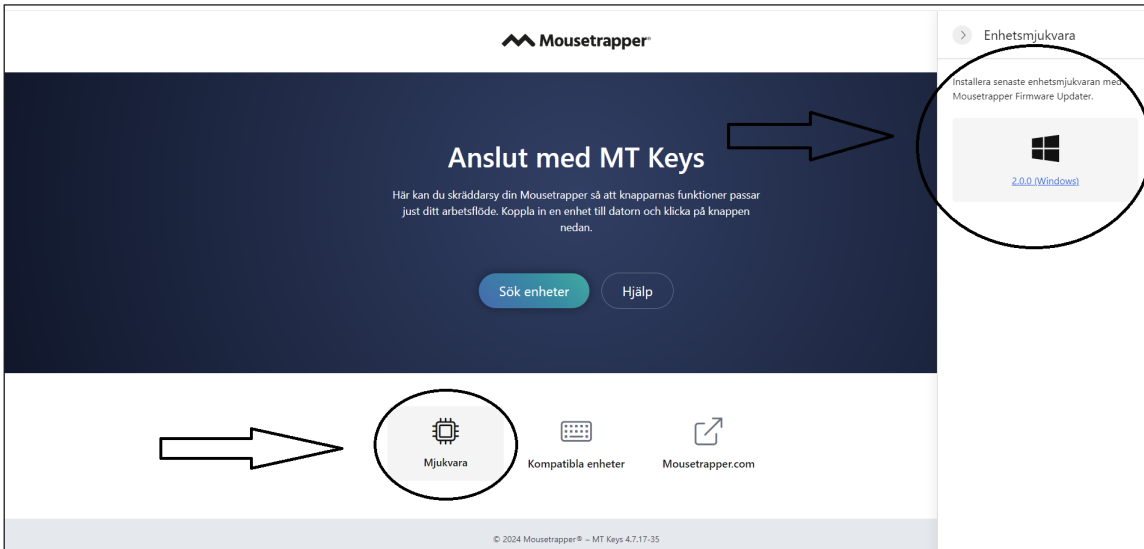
Mousetrapper®

Anslut med MT Keys

Här kan du skräddarsy din Mousetrapper så att knapparnas funktioner passar just ditt arbetsflöde. Koppla in en enhet till datorn och klicka på knappen nedan.

Sök enheter

Hjälp

Mjukvara

Kompatibla enheter

Mousetrapper.com

© 2024 Mousetrapper® – MT Keys 4.7.17-35

Enhetsmjukvara

Installera senaste enhetsmjukvaran med Mousetrapper Firmware Updater.

2.0.0 (Windows)